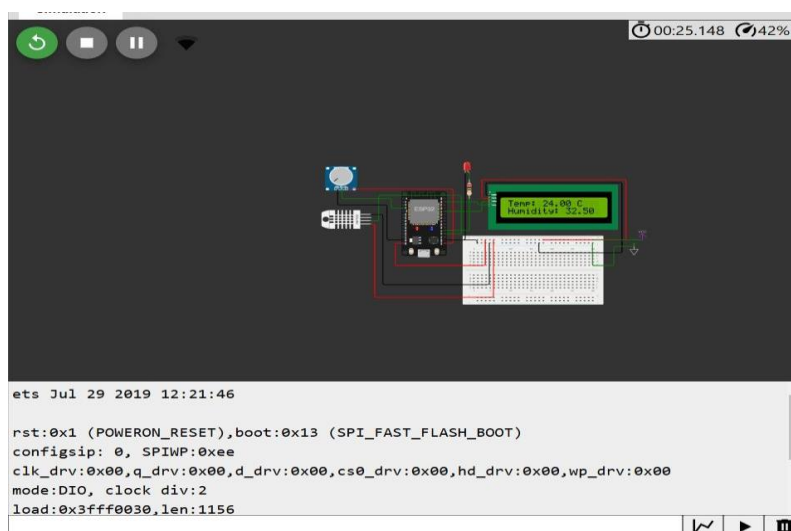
00:25.148 42%

Temp: 24.00 C
Humidity: 32.50

ets Jul 29 2019 12:21:46

rst:0x1 (POWERON_RESET),boot:0x13 (SPI_FAST_FLASH_BOOT)
configsip: 0, SPIWP:0xee
clk_drv:0x00,q_drv:0x00,d_drv:0x00,cs0_drv:0x00,hd_drv:0x00,wp_drv:0x00
mode:DIO, clock div:2
load:0x3fff0030,len:1156